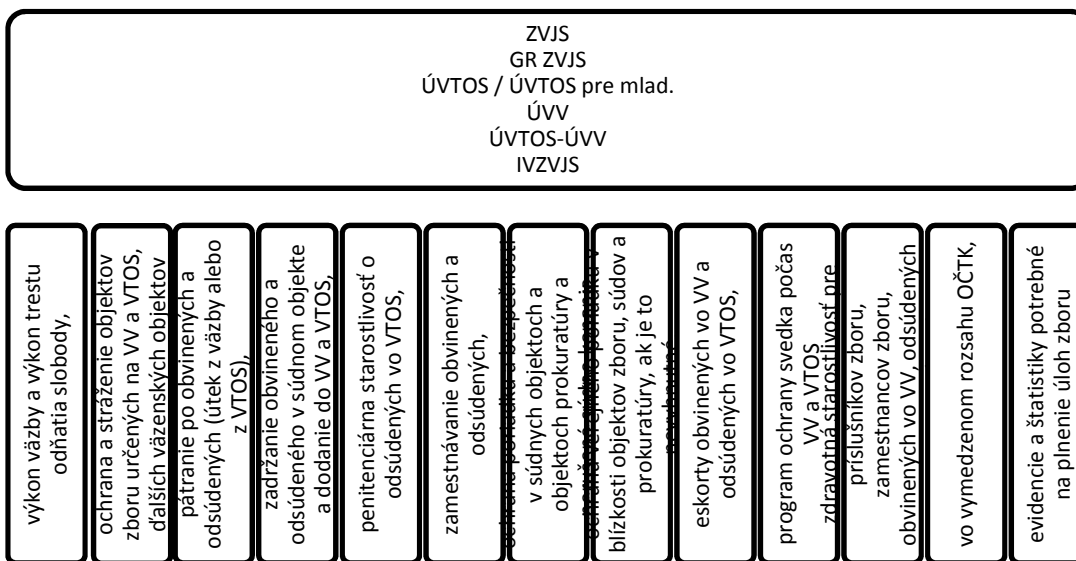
ZVJS
GR ZVJS
ÚVTOS / ÚVTOS pre mlad.
ÚVV
ÚVTOS-ÚVV
IVZVJS

výkon väzby a výkon trestu odňatia slobody,

ochrana a stráženie objektov zboru určených na VV a VTOS, ďalších väzenských objektov

pátranie po obvinených a odsúdených (útek z väzby alebo z VTOS),

zadržanie obvineného a odsúdeného v súdnom objekte a dodanie do VV a VTOS,

penitenciárna starostlivosť o odsúdených vo VTOS,

zamestnávanie obvinených a odsúdených,

ochrana poriadku a bezpečnosti v súdnych objektoch a objektoch prokuratúry a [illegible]

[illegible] blízkosti objektov zboru, súdov a prokuratúry, ak je to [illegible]

eskorty obvinených vo VV a odsúdených vo VTOS,

program ochrany svedka počas VV a VTOS zdravotná starostlivosť pre

príslušníkov zboru, zamestnancov zboru, obvinených vo VV, odsúdených

vo vymedzenom rozsahu OČTK,

evidencie a štatistiky potrebné na plnenie úloh zboru